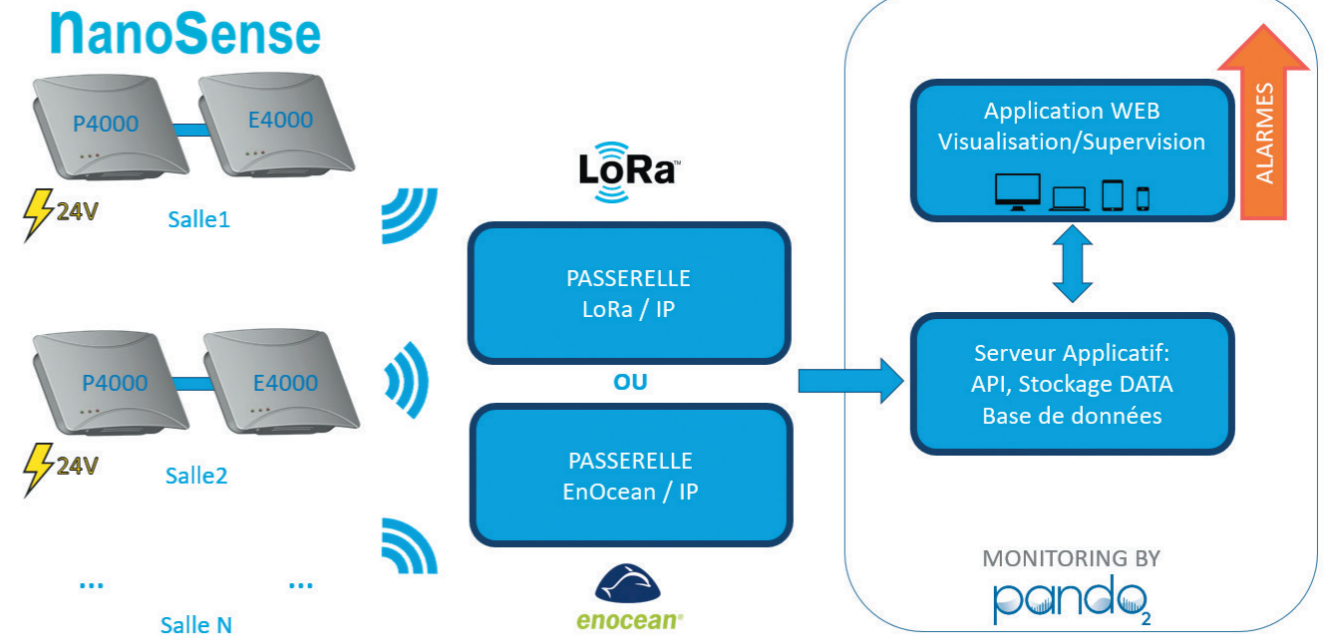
NanoSense

P4000
E4000
24V
Salle1

P4000
E4000
24V
Salle2

...
...
Salle N

LoRa™

PASSERELLE
LoRa / IP

OU

PASSERELLE
EnOcean / IP

enocean®

Application WEB
Visualisation/Supervision

ALARMES

Serveur Applicatif:
API, Stockage DATA
Base de données

MONITORING BY
pando2